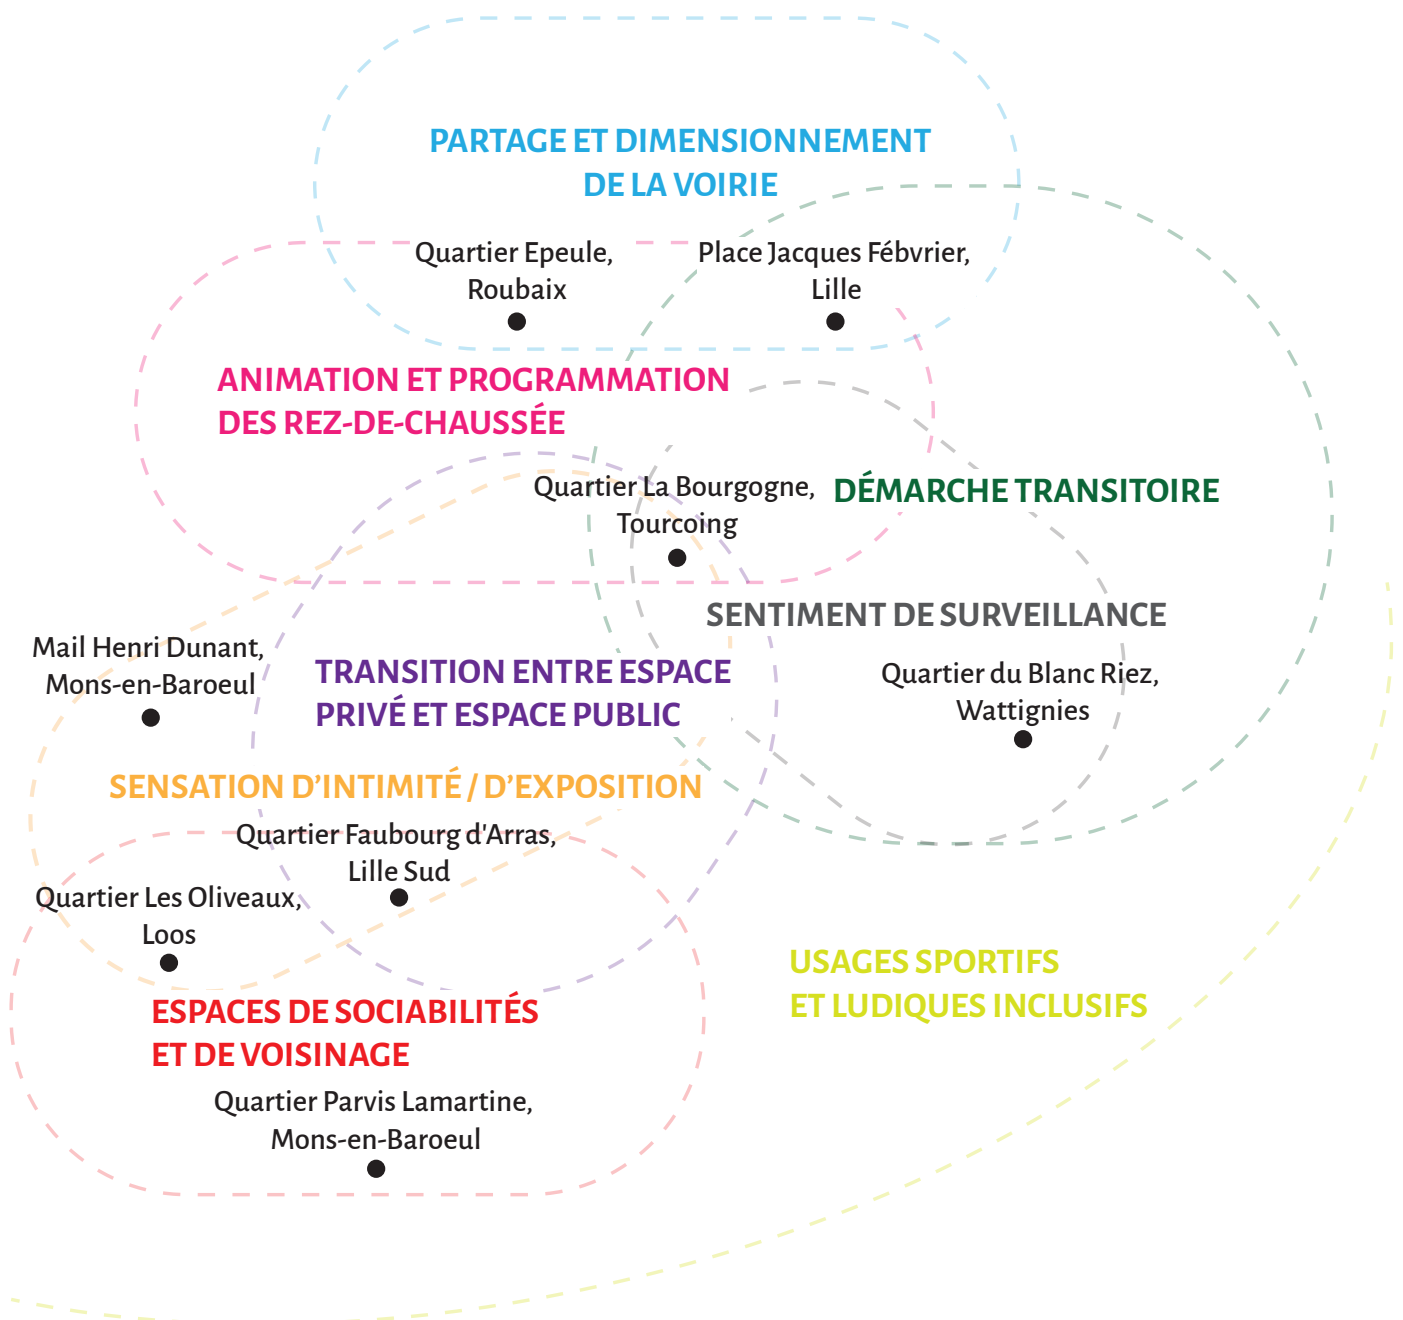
PARTAGE ET DIMENSIONNEMENT DE LA VOIRIE

Quartier Epeule, Roubaix

Place Jacques Febvrier, Lille

ANIMATION ET PROGRAMMATION DES REZ-DE-CHAUSSÉE

Quartier La Bourgogne, Tourcoing

DÉMARCHE TRANSITOIRE

SENTIMENT DE SURVEILLANCE

Mail Henri Dunant, Mons-en-Baroeul

TRANSITION ENTRE ESPACE PRIVÉ ET ESPACE PUBLIC

Quartier du Blanc Riez, Wattignies

SENSATION D'INTIMITÉ / D'EXPOSITION

Quartier Faubourg d'Arras, Lille Sud

Quartier Les Oliveaux, Loos

USAGES SPORTIFS ET LUDIQUES INCLUSIFS

ESPACES DE SOCIABILITÉS ET DE VOISINAGE

Quartier Parvis Lamartine, Mons-en-Baroeul